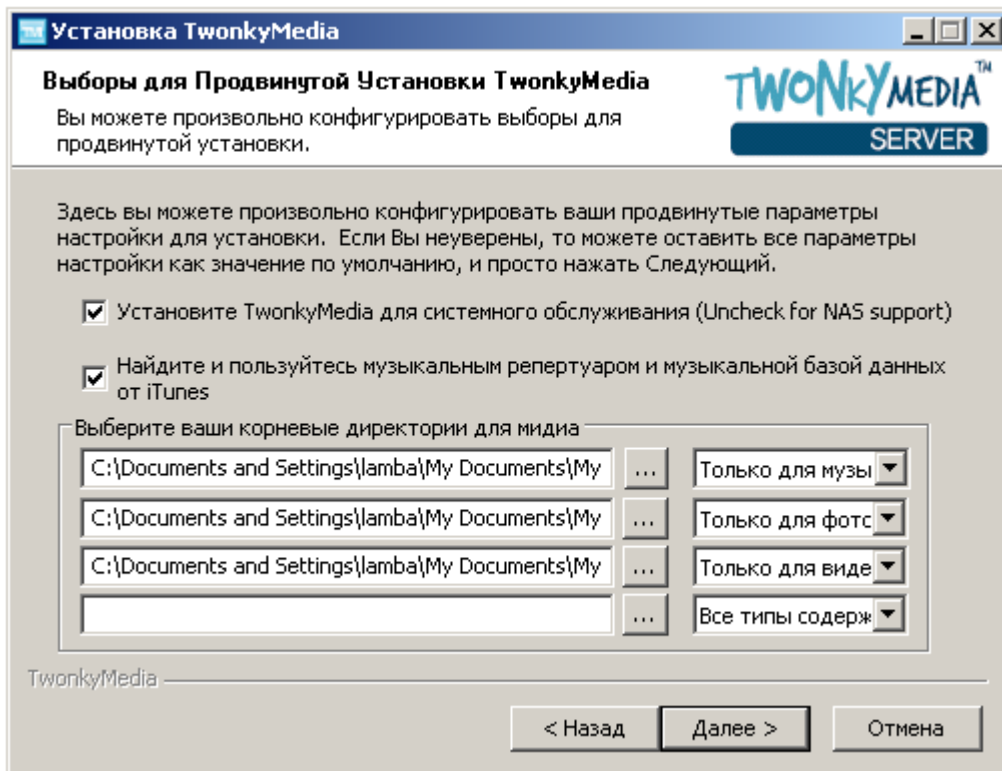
Установка TwonkyMedia

Выборы для Продвинутой Установки TwonkyMedia

Вы можете произвольно конфигурировать выборы для продвинутой установки.

TWONKYMEDIA™ SERVER

Здесь вы можете произвольно конфигурировать ваши продвинутые параметры настройки для установки. Если Вы неуверены, то можете оставить все параметры настройки как значение по умолчанию, и просто нажать Следующий.

☑ Установите TwonkyMedia для системного обслуживания (Uncheck for NAS support)

☑ Найдите и пользуйтесь музыкальным репертуаром и музыкальной базой данных от iTunes

Выберите ваши корневые директории для мидиа

| | | |
|---|---|---|
| C:\Documents and Settings\lamba\My Documents\My | ... | Только для музы |
| C:\Documents and Settings\lamba\My Documents\My | ... | Только для фотс |
| C:\Documents and Settings\lamba\My Documents\My | ... | Только для виде |
| | ... | Все типы содерж |

TwonkyMedia

< Назад    Далее >    Отмена